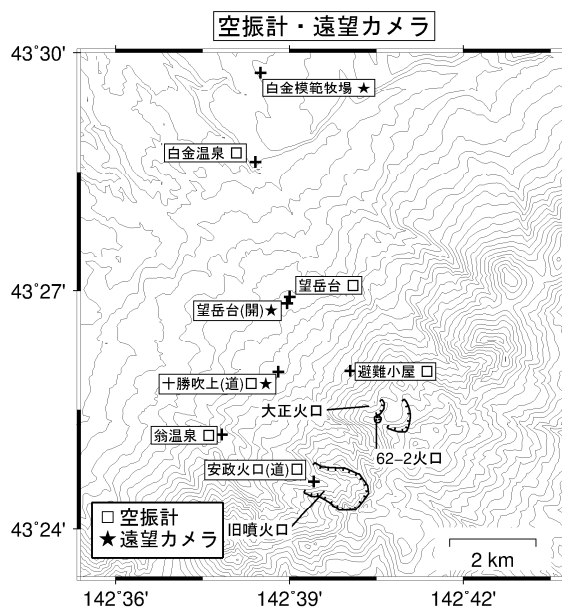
空振計・遠望カメラ

43°30'

43°27'

43°24'

142°36'

142°39'

142°42'

白金模範牧場 ★

白金温泉 □

望岳台 □

望岳台(開) ★

十勝吹上(道) □ ★

避難小屋 □

大正火口

翁温泉 □

62−2火口

安政火口(道) □

旧噴火口

□ 空振計
★ 遠望カメラ

2 km